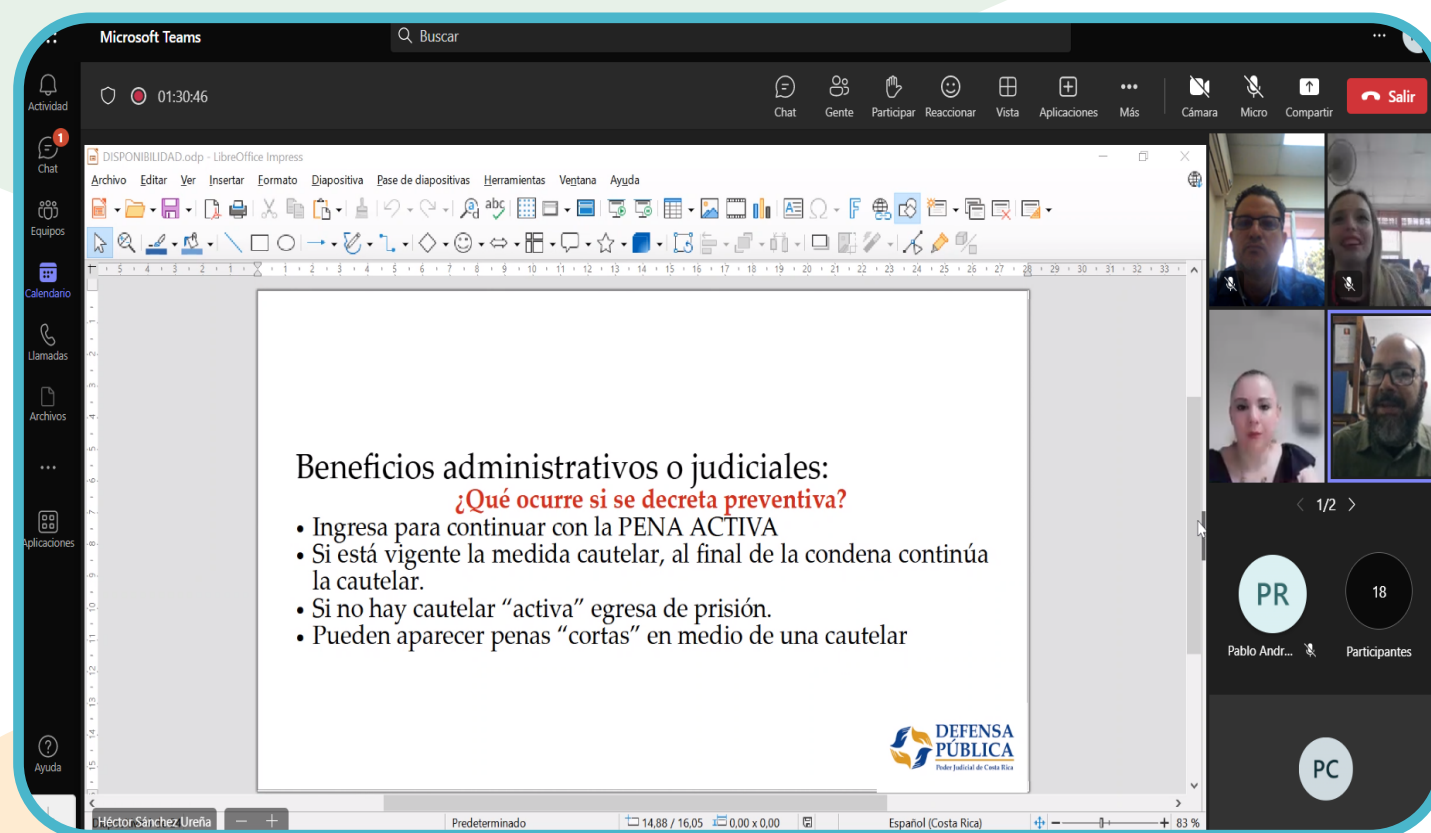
Microsoft Teams
Buscar
...

Actividad
1
Chat
Equipos
Calendario
Llamadas
Archivos
...
Aplicaciones
Ayuda

01:30:46

Chat Gente Participar Reaccionar Vista Aplicaciones Más Cámara Micro Compartir Salir

DISPONIBILIDAD.odp - LibreOffice Impress

Archivo Editar Ver Insertar Formato Diapositiva Pase de diapositivas Herramientas Ventana Ayuda

Beneficios administrativos o judiciales:
¿Qué ocurre si se decreta preventiva?
• Ingresa para continuar con la PENA ACTIVA
• Si está vigente la medida cautelar, al final de la condena continúa la cautelar.
• Si no hay cautelar "activa" egresa de prisión.
• Pueden aparecer penas "cortas" en medio de una cautelar

DEFENSA PÚBLICA
Poder Judicial de Costa Rica

Héctor Sánchez Ureña
Predeterminado 14,88 / 16,05 0,00 x 0,00 Español (Costa Rica) 83 %

1/2
PR
Pablo Andr...
18
Participantes
PC